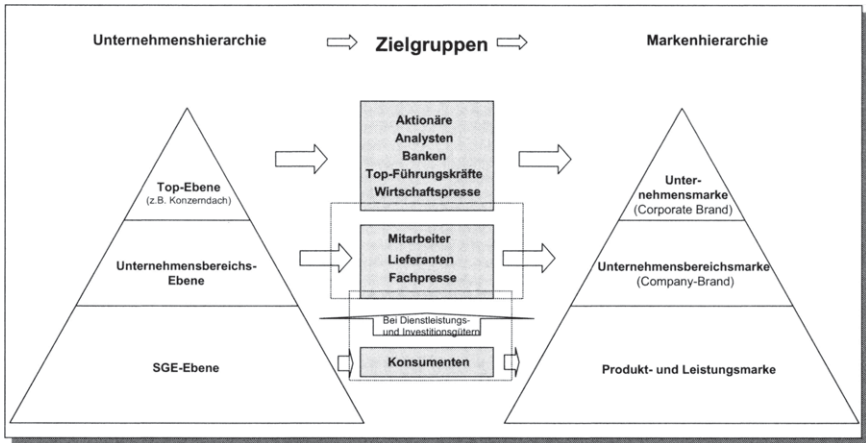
Unternehmenshierarchie

Zielgruppen

Markenhierarchie

Top-Ebene
(z.B. Konzerndach)

Unternehmensbereichs-Ebene

SGE-Ebene

Aktionäre
Analysten
Banken
Top-Führungskräfte
Wirtschaftspresse

Mitarbeiter
Lieferanten
Fachpresse

Bei Dienstleistungs- und Investitionsgütern

Konsumenten

Unternehmensmarke
(Corporate Brand)

Unternehmensbereichsmarke
(Company-Brand)

Produkt- und Leistungsmarke